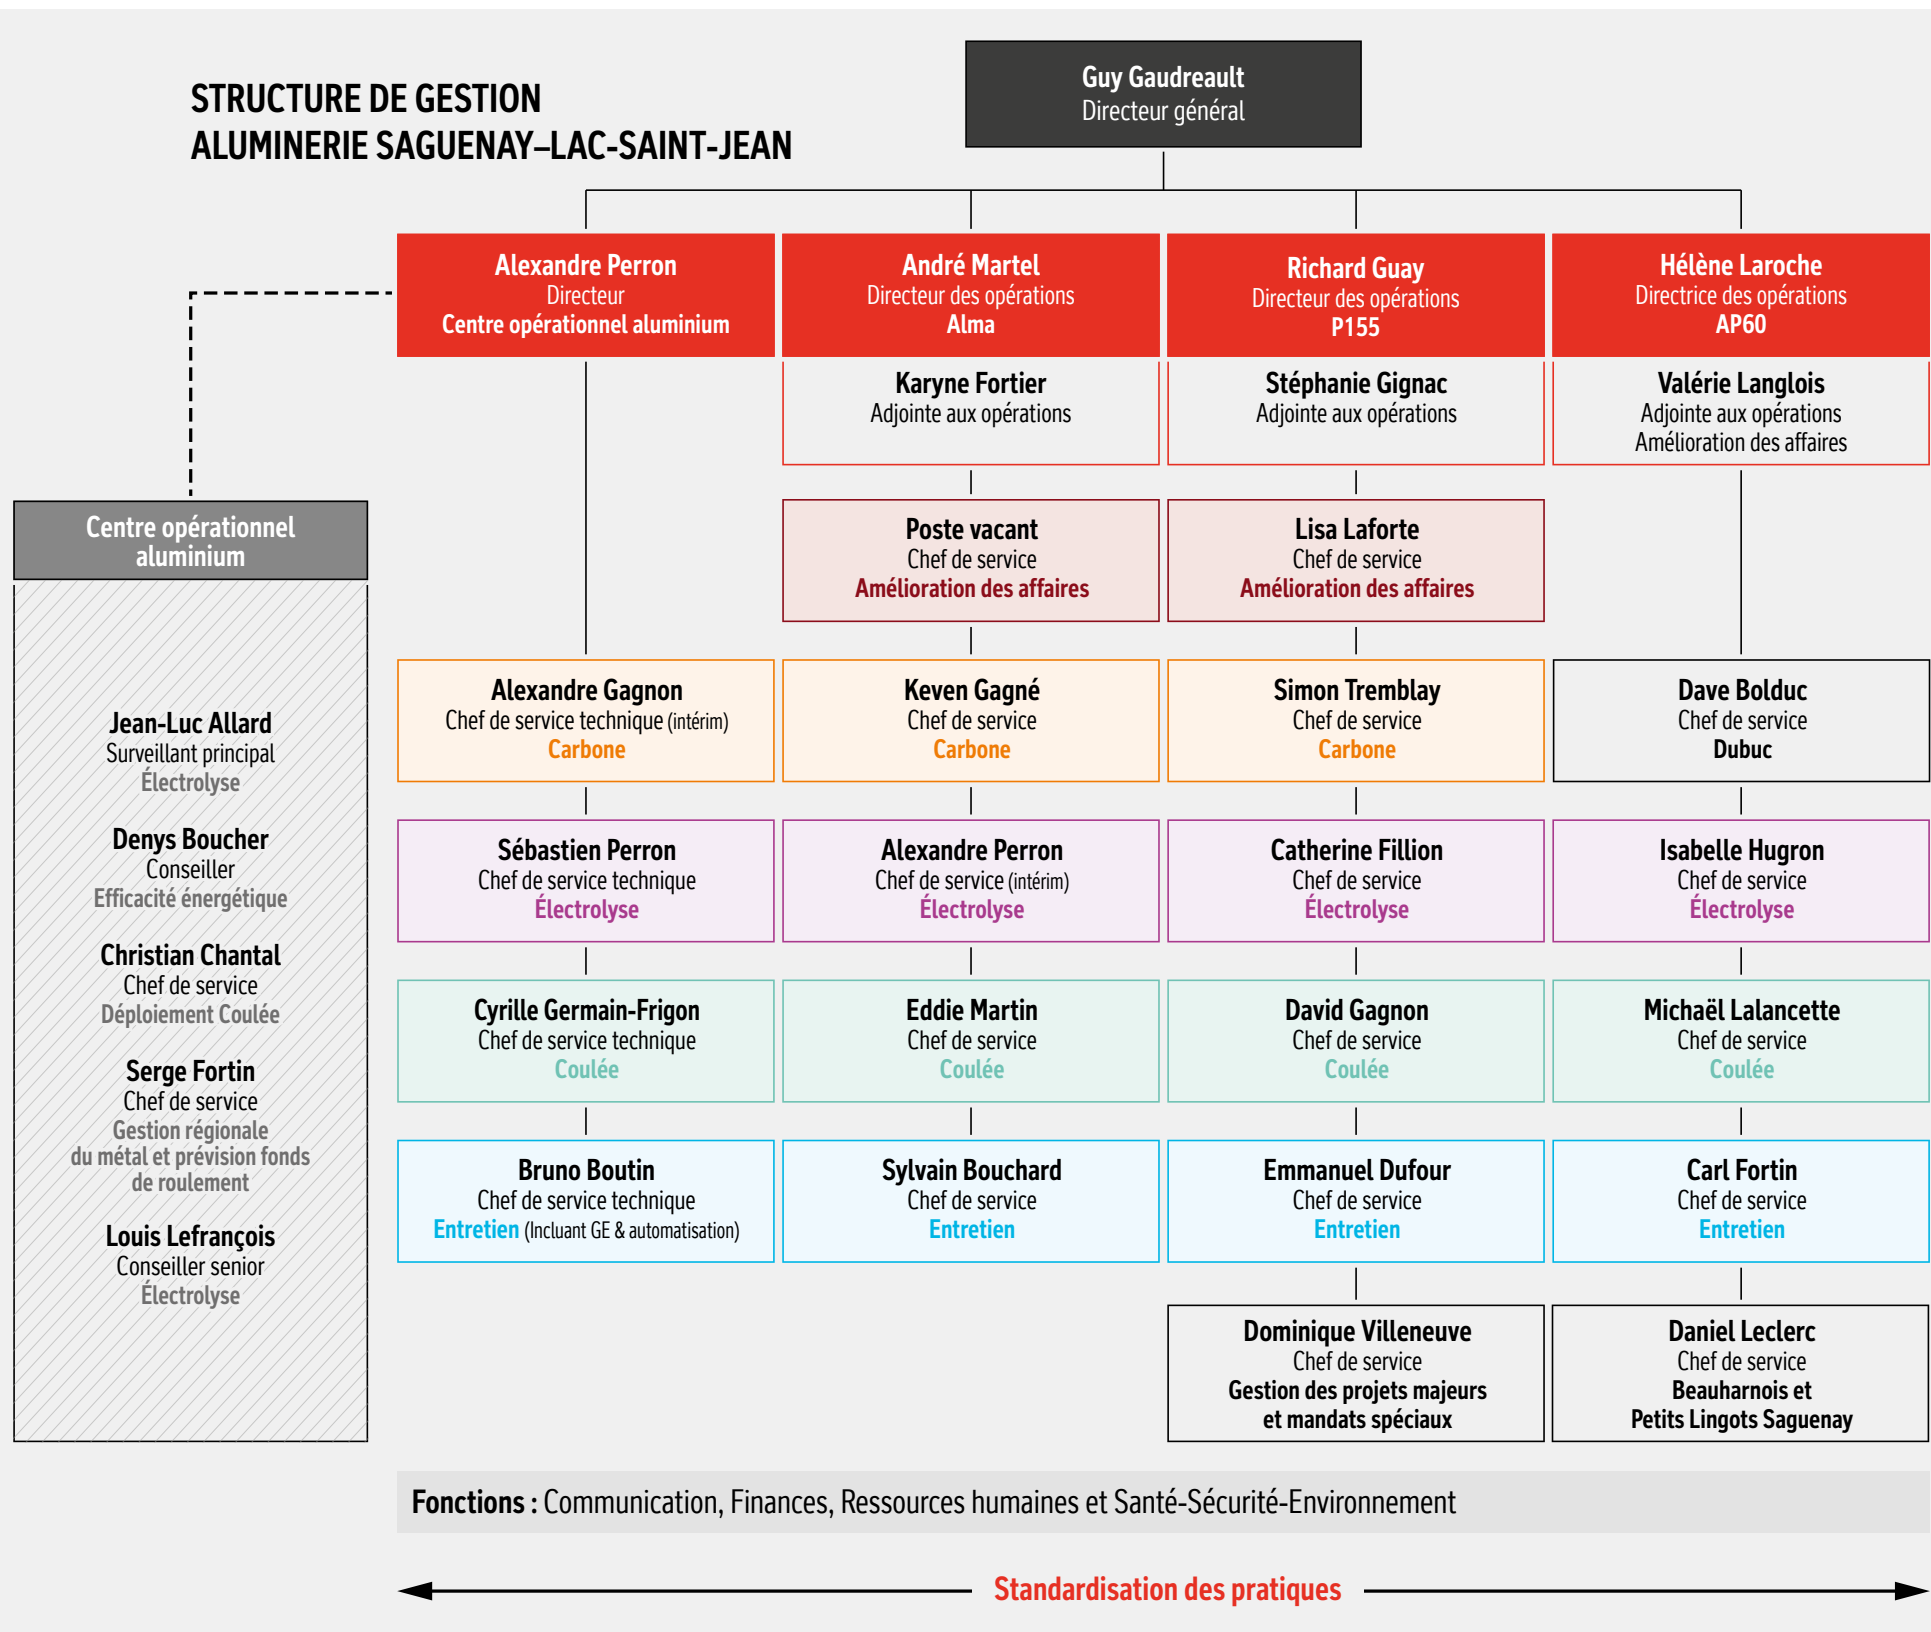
STRUCTURE DE GESTION
ALUMINERIE SAGUENAY–LAC-SAINT-JEAN

Guy Gaudreault
Directeur général

Alexandre Perron
Directeur
Centre opérationnel aluminium

André Martel
Directeur des opérations
Alma

Richard Guay
Directeur des opérations
P155

Hélène Laroche
Directrice des opérations
AP60

Karyne Fortier
Adjointe aux opérations

Stéphanie Gignac
Adjointe aux opérations

Valérie Langlois
Adjointe aux opérations
Amélioration des affaires

Poste vacant
Chef de service
Amélioration des affaires

Lisa Laforte
Chef de service
Amélioration des affaires

Centre opérationnel aluminium

Jean-Luc Allard
Surveillant principal
Électrolyse

Denys Boucher
Conseiller
Efficacité énergétique

Christian Chantal
Chef de service
Déploiement Coulée

Serge Fortin
Chef de service
Gestion régionale du métal et prévision fonds de roulement

Louis Lefrançois
Conseiller senior
Électrolyse

Alexandre Gagnon
Chef de service technique (intérim)
Carbone

Keven Gagné
Chef de service
Carbone

Simon Tremblay
Chef de service
Carbone

Dave Bolduc
Chef de service
Dubuc

Sébastien Perron
Chef de service technique
Électrolyse

Alexandre Perron
Chef de service (intérim)
Électrolyse

Catherine Fillion
Chef de service
Électrolyse

Isabelle Hugron
Chef de service
Électrolyse

Cyrille Germain-Frigon
Chef de service technique
Coulée

Eddie Martin
Chef de service
Coulée

David Gagnon
Chef de service
Coulée

Michaël Lalancette
Chef de service
Coulée

Bruno Boutin
Chef de service technique
Entretien (Incluant GE & automatisation)

Sylvain Bouchard
Chef de service
Entretien

Emmanuel Dufour
Chef de service
Entretien

Carl Fortin
Chef de service
Entretien

Dominique Villeneuve
Chef de service
Gestion des projets majeurs et mandats spéciaux

Daniel Leclerc
Chef de service
Beauharnois et Petits Lingots Saguenay

Fonctions : Communication, Finances, Ressources humaines et Santé-Sécurité-Environnement

Standardisation des pratiques